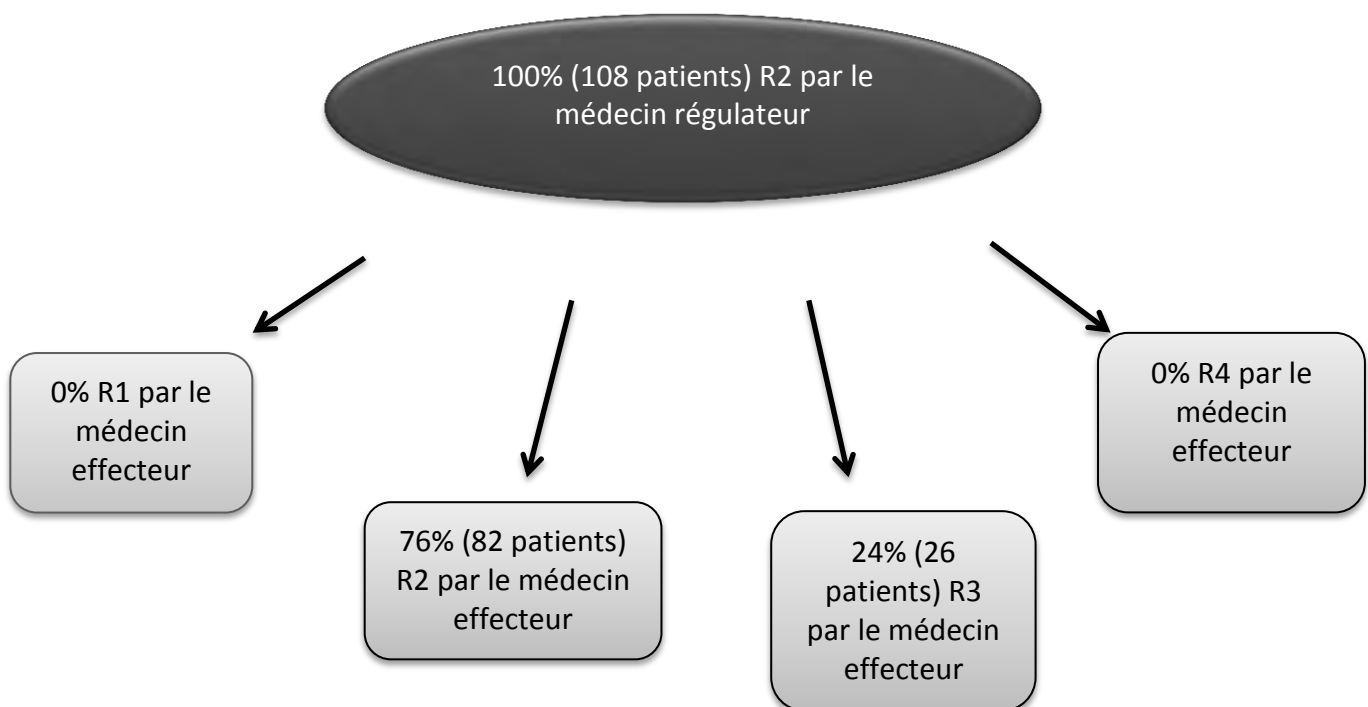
100% (108 patients) R2 par le médecin régulateur

0% R1 par le médecin effecteur

76% (82 patients) R2 par le médecin effecteur

24% (26 patients) R3 par le médecin effecteur

0% R4 par le médecin effecteur